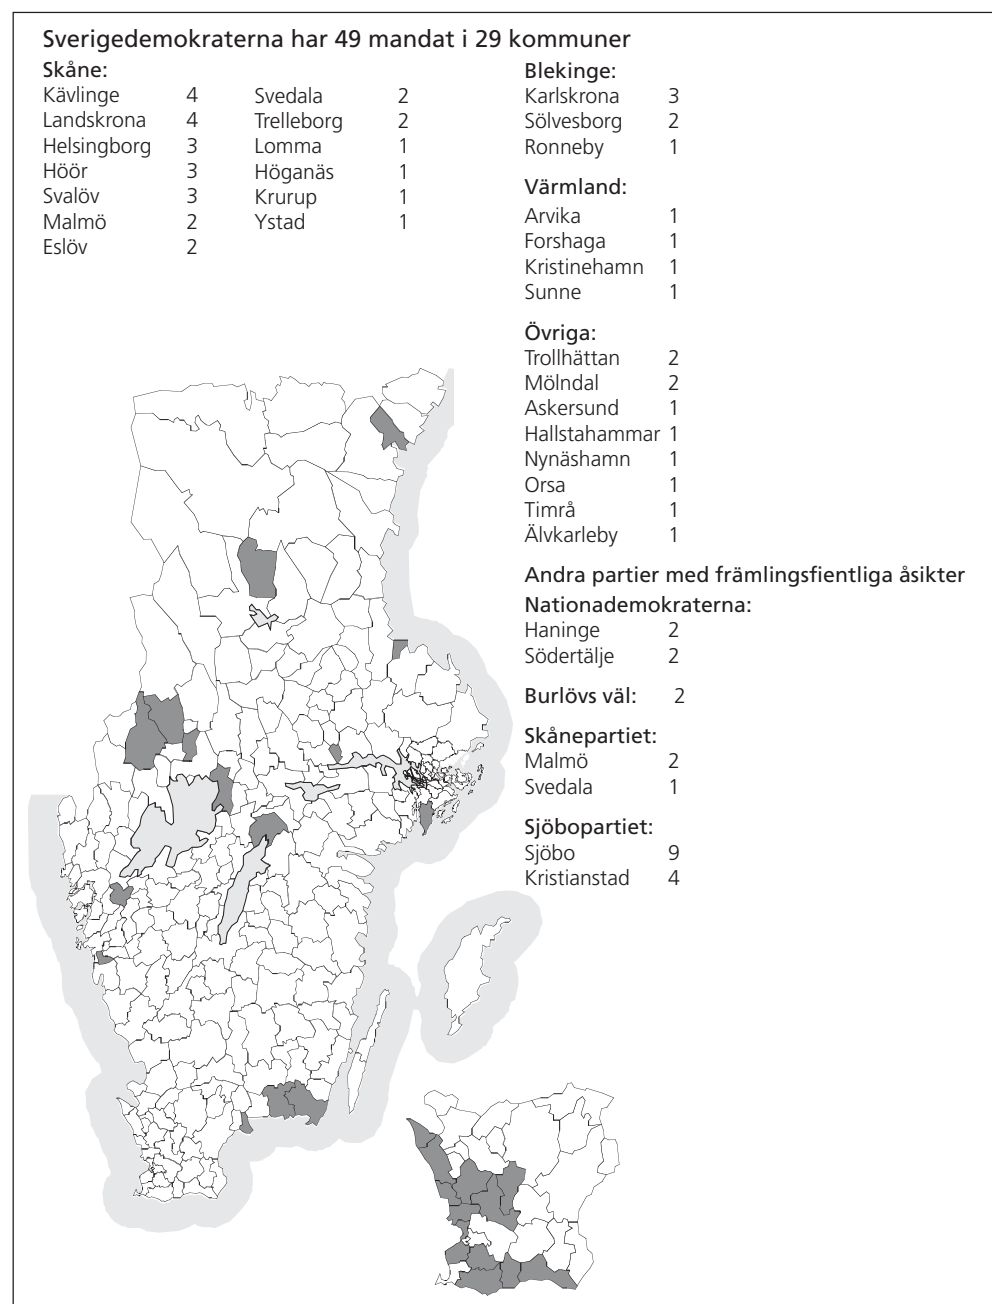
Sverigedemokraterna har 49 mandat i 29 kommuner

Skåne:
Kävlinge 4
Landskrona 4
Helsingborg 3
Höör 3
Svalöv 3
Malmö 2
Eslöv 2

Svedala 2
Trelleborg 2
Lomma 1
Höganäs 1
Krurup 1
Ystad 1

Blekinge:
Karlskrona 3
Sölvesborg 2
Ronneby 1

Värmland:
Arvika 1
Forshaga 1
Kristinehamn 1
Sunne 1

Övriga:
Trollhättan 2
Mölndal 2
Askersund 1
Hallstahammar 1
Nynäshamn 1
Orsa 1
Timrå 1
Älvkarleby 1

Andra partier med främlingsfientliga åsikter

Nationademokraterna:
Haninge 2
Södertälje 2

Burlövs väl: 2

Skånepartiet:
Malmö 2
Svedala 1

Sjöbopartiet:
Sjöbo 9
Kristianstad 4